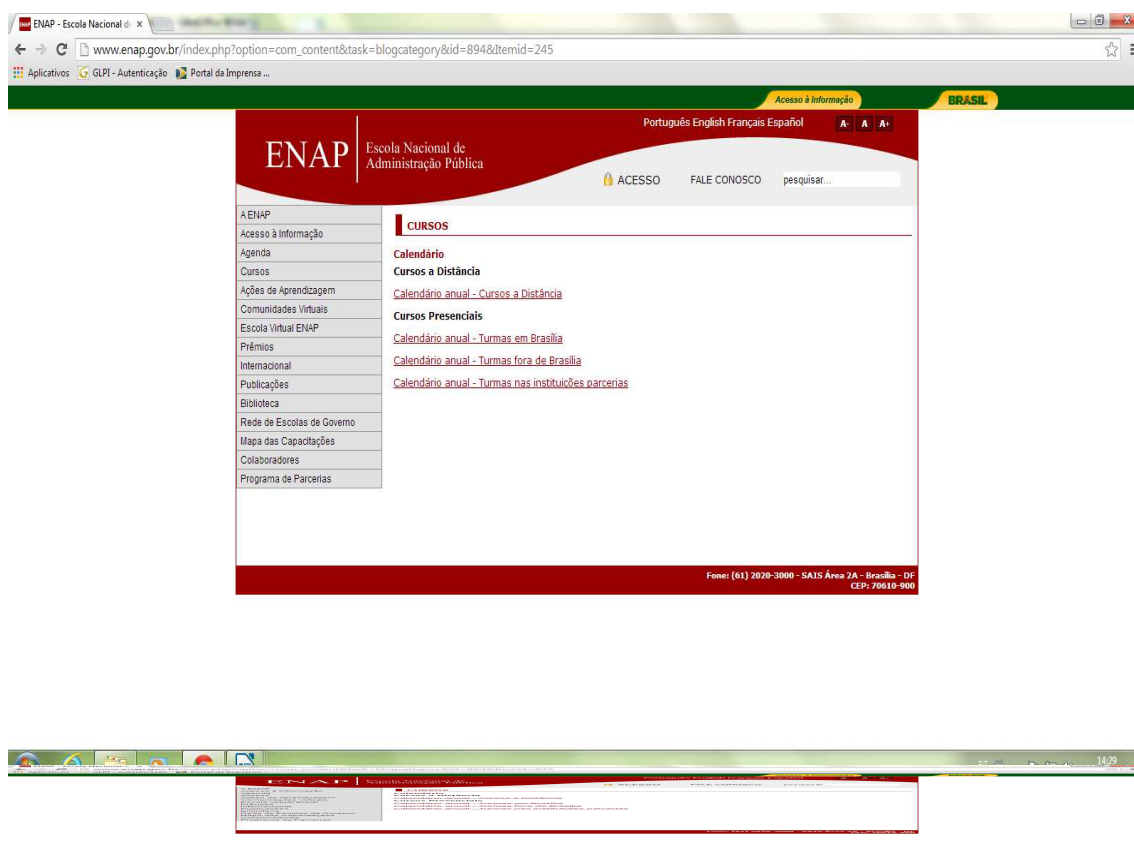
ENAP - Escola Nacional d ×

www.enap.gov.br/index.php?option=com_content&task=blogcategory&id=894&Itemid=245

Aplicativos GLPI - Autenticação Portal da Imprensa ...

Acesso à Informação BRASIL

Português English Français Español A- A A+

ENAP Escola Nacional de Administração Pública

ACESSO FALE CONOSCO pesquisar...

A ENAP
Acesso à Informação
Agenda
Cursos
Ações de Aprendizagem
Comunidades Virtuais
Escola Virtual ENAP
Prêmios
Internacional
Publicações
Biblioteca
Rede de Escolas de Governo
Mapa das Capacitações
Colaboradores
Programa de Parcerias

CURSOS

Calendário
Cursos a Distância

Calendário anual - Cursos a Distância

Cursos Presenciais

Calendário anual - Turmas em Brasília

Calendário anual - Turmas fora de Brasília

Calendário anual - Turmas nas instituições parcerias

Fone: (61) 2020-3000 - SAIS Área 2A - Brasília - DF
CEP: 70610-900

14:29